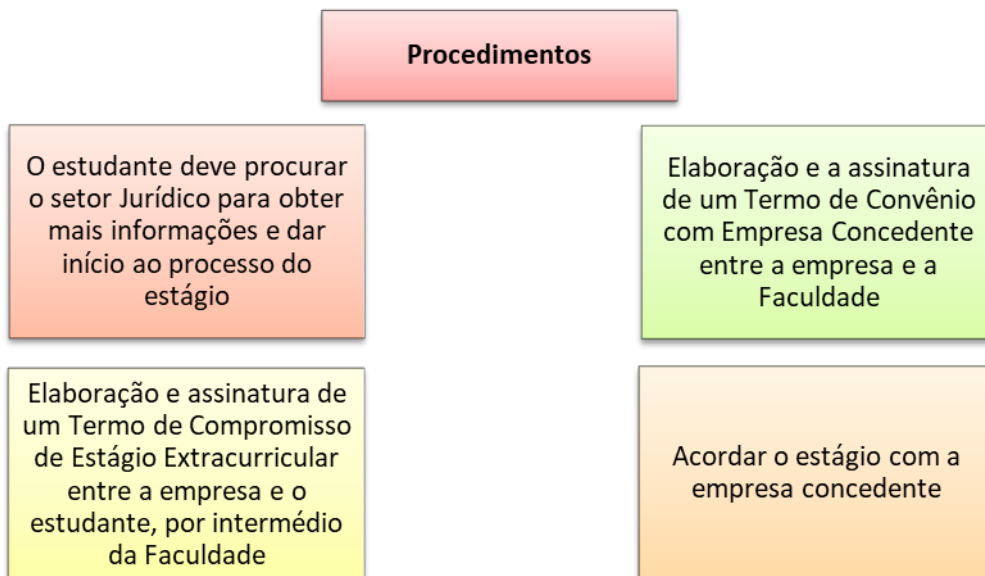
Procedimentos

O estudante deve procurar o setor Jurídico para obter mais informações e dar início ao processo do estágio

Elaboração e a assinatura de um Termo de Convênio com Empresa Concedente entre a empresa e a Faculdade

Elaboração e assinatura de um Termo de Compromisso de Estágio Extracurricular entre a empresa e o estudante, por intermédio da Faculdade

Acordar o estágio com a empresa concedente